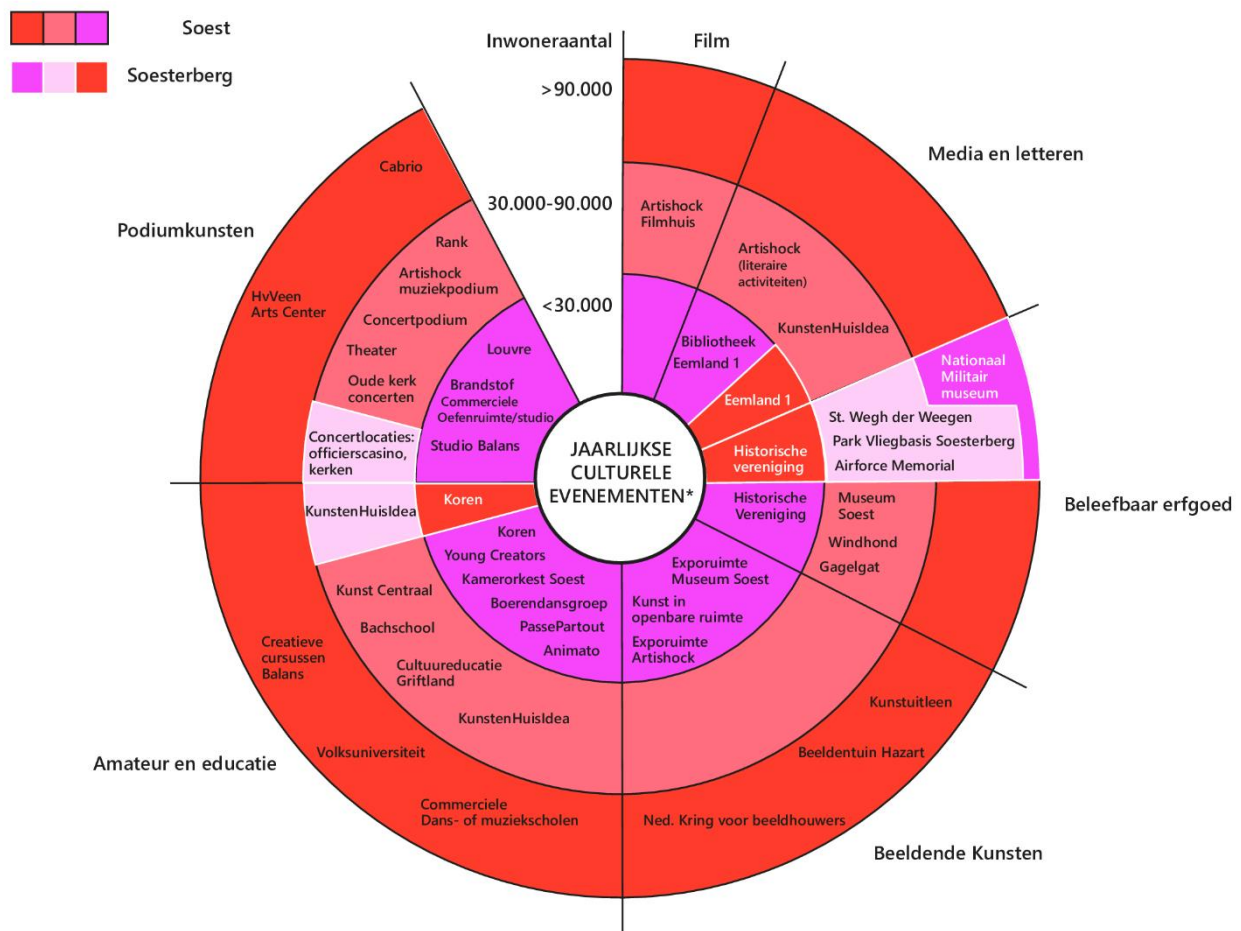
Soest

Soesterberg

Inwoneraantal

>90.000

30.000-90.000

<30.000

Film

Media en letteren

Podiumkunsten

Beleefbaar erfgoed

Amateur en educatie

Beeldende Kunsten

Cabrio

HvVeen Arts Center

Rank

Artishock muziekpodium

Concertpodium

Theater

Oude kerk concerten

Louvre

Brandstof Commerciele Oefenruimte/studio

Studio Balans

Concertlocaties: officierscasino, kerken

Artishock Filmhuis

Artishock (literaire activiteiten)

KunstenHuisIdea

Bibliotheek Eemland 1

Eemland 1

Historische vereniging

Nationaal Militair museum

St. Wegh der Weegen

Park Vliegbasis Soesterberg

Airforce Memorial

JAARLIJKSE CULTURELE EVENEMENTEN*

KunstenHuisIdea

Koren

Koren

Young Creators

Kamerorkest Soest

Boerendansgroep

PassePartout

Animato

Historische Vereniging

Museum Soest

Windhond

Gagelgat

Exporuimte Museum Soest

Kunst in openbare ruimte

Exporuimte Artishock

Kunst Centraal

Bachschool

Cultuureducatie Griftland

KunstenHuisIdea

Creatieve cursussen Balans

Volksuniversiteit

Commerciele Dans- of muziekscholen

Kunstuitleen

Beeldentuin Hazart

Ned. Kring voor beeldhouwers